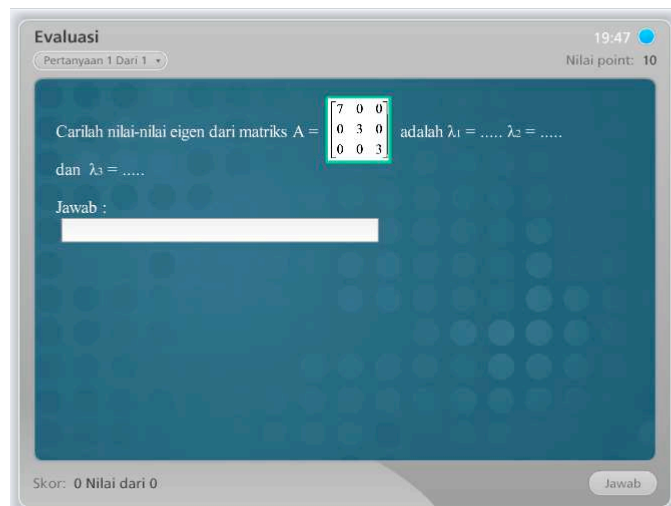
Evaluasi

19:47

Pertanyaan 1 Dari 1

Nilai point: 10

Carilah nilai-nilai eigen dari matriks A = $\begin{bmatrix} 7 & 0 & 0 \\ 0 & 3 & 0 \\ 0 & 0 & 3 \end{bmatrix}$ adalah $\lambda_1$ = ..... $\lambda_2$ = .....

dan $\lambda_3$ = .....

Jawab :

Skor: 0 Nilai dari 0

Jawab